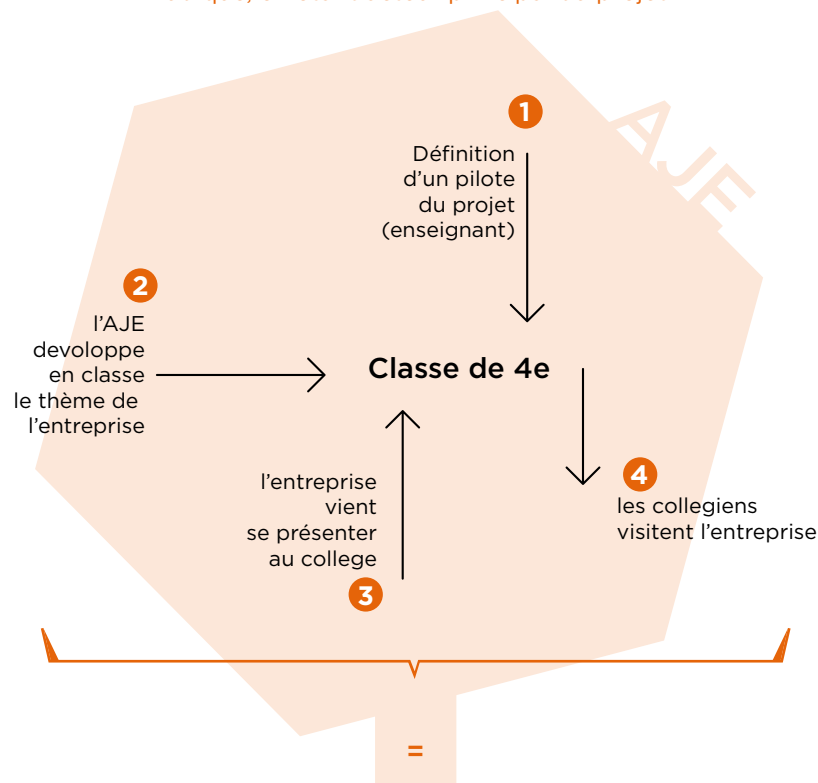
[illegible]

AJE

1
Définition d'un pilote du projet (enseignant)

2
l'AJE devoloppe en classe le thème de l'entreprise

Classe de 4e

3
l'entreprise vient se présenter au college

4
les collegiens visitent l'entreprise

=